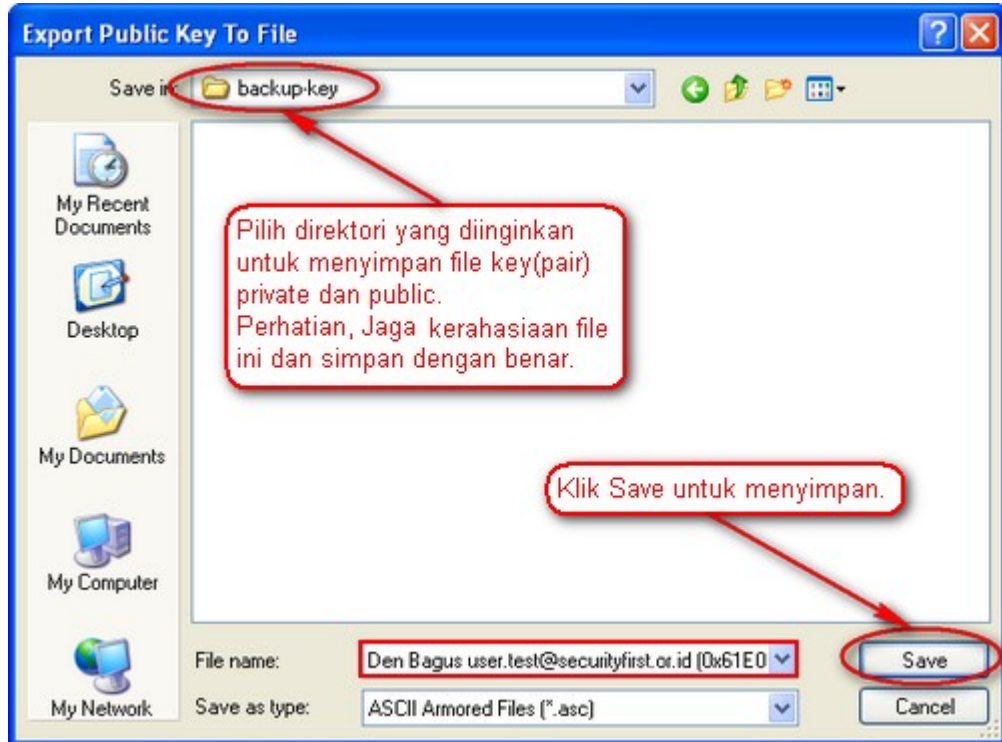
Export Public Key To File

Save in: backup-key

My Recent Documents

Desktop

My Documents

My Computer

My Network

Pilih direktori yang diinginkan untuk menyimpan file key(pair) private dan public.
Perhatian, Jaga kerahasiaan file ini dan simpan dengan benar.

Klik Save untuk menyimpan.

File name: Den Bagus user.test@securityfirst.or.id (0x61E0

Save as type: ASCII Armored Files (*.asc)

Save

Cancel